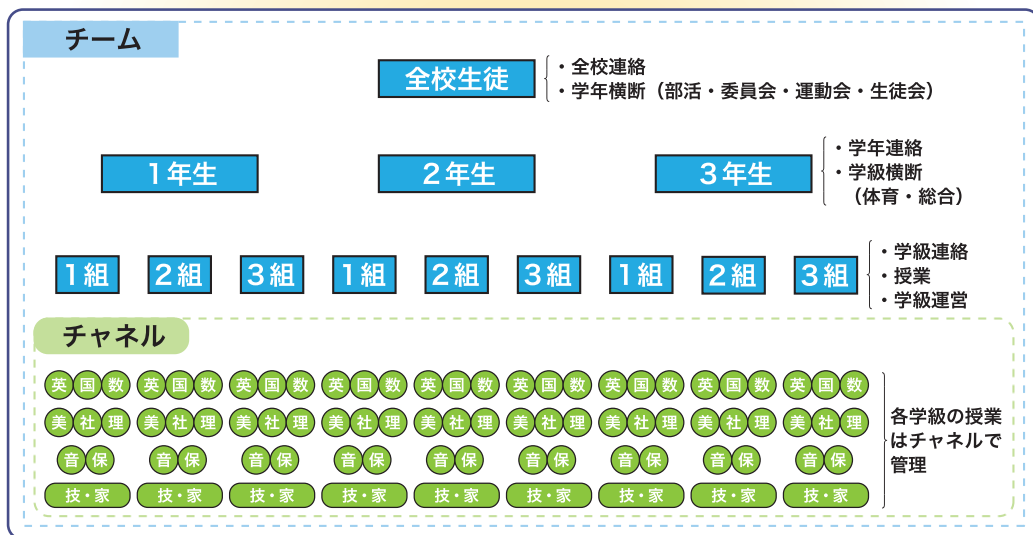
チーム

全校生徒

・全校連絡
・学年横断（部活・委員会・運動会・生徒会）

1年生　2年生　3年生

・学年連絡
・学級横断
（体育・総合）

1組　2組　3組　1組　2組　3組　1組　2組　3組

・学級連絡
・授業
・学級運営

チャネル

英 国 数　英 国 数　英 国 数　英 国 数　英 国 数　英 国 数　英 国 数　英 国 数　英 国 数
美 社 理　美 社 理　美 社 理　美 社 理　美 社 理　美 社 理　美 社 理　美 社 理　美 社 理
音 保　音 保　音 保　音 保　音 保　音 保　音 保　音 保　音 保
技・家　技・家　技・家　技・家　技・家　技・家　技・家　技・家　技・家

各学級の授業はチャネルで管理